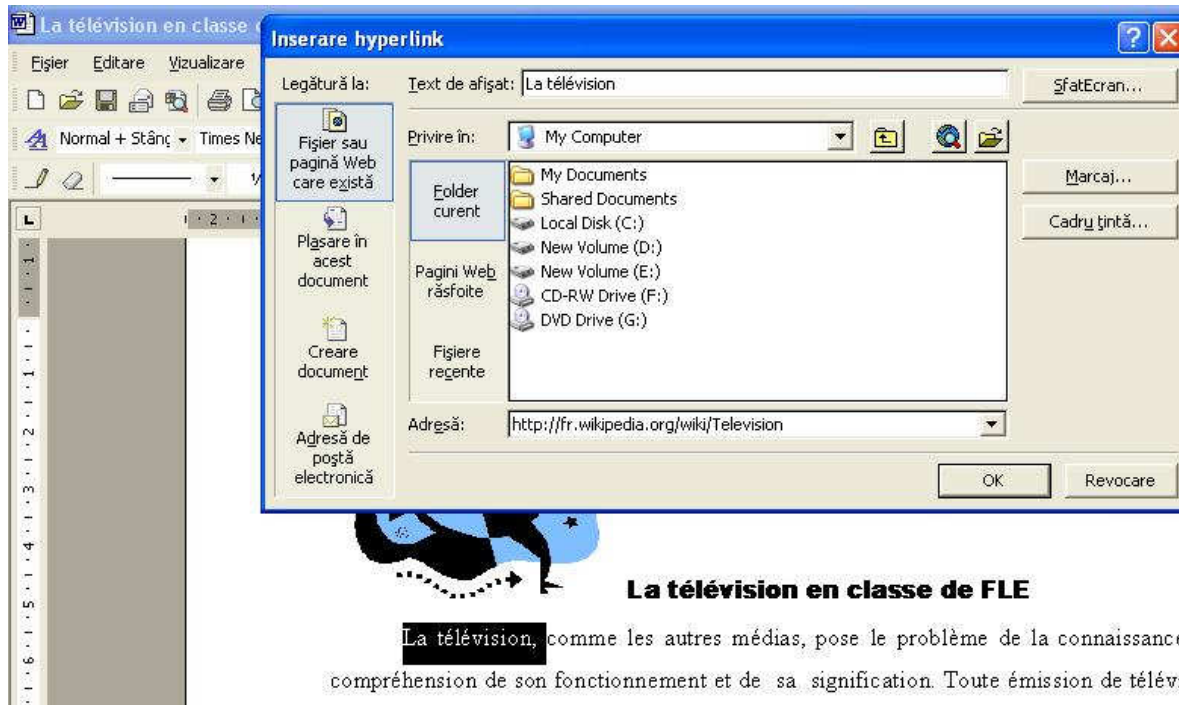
La télévision en classe

Fişier Editare Vizualizare

Normal + Stânç Times Ne

Inserare hyperlink

Legătură la:

Fişier sau pagină Web care există

Plasare în acest document

Creare document

Adresă de poştă electronică

Text de afişat: La télévision

SfatEcran...

Privire în: My Computer

Folder curent

Pagini Web răsfoite

Fişiere recente

My Documents
Shared Documents
Local Disk (C:)
New Volume (D:)
New Volume (E:)
CD-RW Drive (F:)
DVD Drive (G:)

Marcaj...

Cadru ţintă...

Adresă: http://fr.wikipedia.org/wiki/Television

OK

Revocare

La télévision en classe de FLE

La télévision, comme les autres médias, pose le problème de la connaissance

compréhension de son fonctionnement et de sa signification. Toute émission de télév